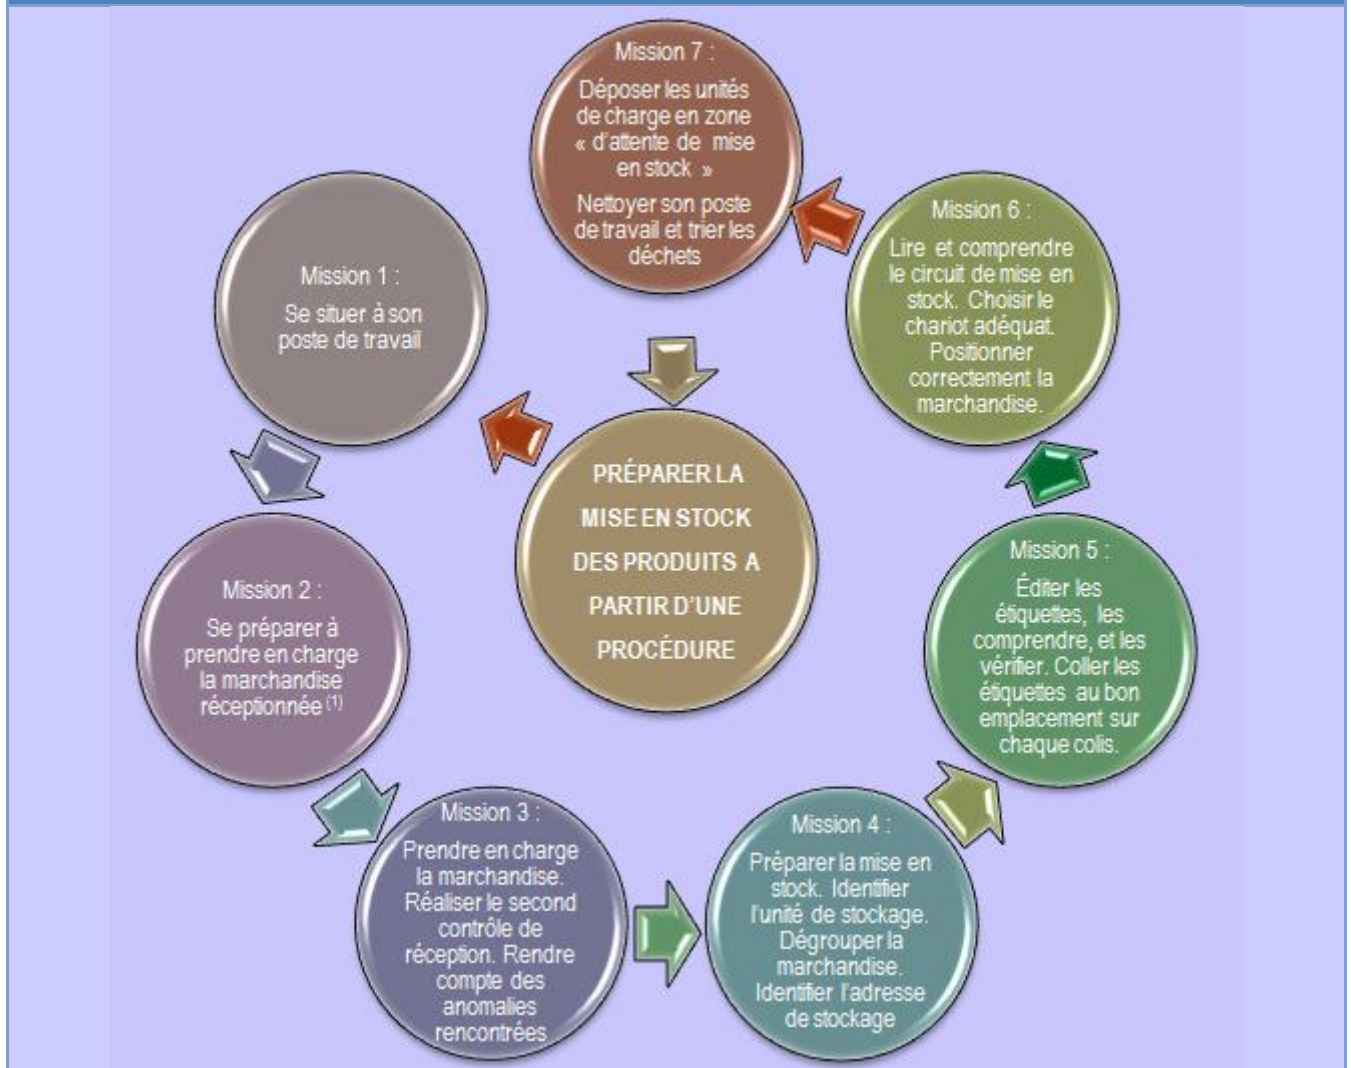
PRÉPARER LA MISE EN STOCK DES PRODUITS A PARTIR D'UNE PROCÉDURE

Mission 1 :

Se situer à son poste de travail

Mission 2 :

Se préparer à prendre en charge la marchandise réceptionnée $^{(1)}$

Mission 3 :

Prendre en charge la marchandise. Réaliser le second contrôle de réception. Rendre compte des anomalies rencontrées

Mission 4 :

Préparer la mise en stock. Identifier l'unité de stockage. Dégrouper la marchandise. Identifier l'adresse de stockage

Mission 5 :

Éditer les étiquettes, les comprendre, et les vérifier. Coller les étiquettes au bon emplacement sur chaque colis.

Mission 6 :

Lire et comprendre le circuit de mise en stock. Choisir le chariot adéquat. Positionner correctement la marchandise.

Mission 7 :

Déposer les unités de charge en zone « d'attente de mise en stock »

Nettoyer son poste de travail et trier les déchets